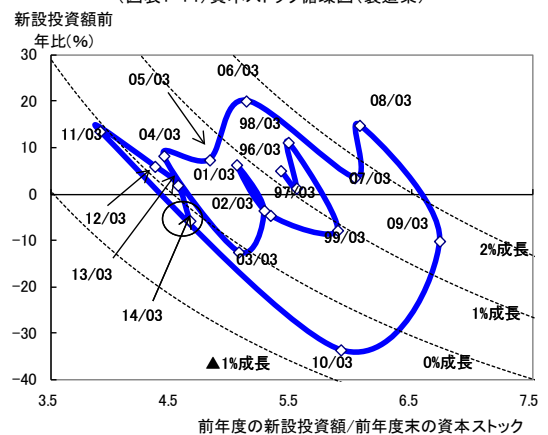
（図表1-1）資本ストック循環図（製造業）

新設投資額前年比(%)

30
20
10
0
-10
-20
-30
-40

3.5
4.5
5.5
6.5
7.5

06/03
05/03
08/03
98/03
04/03
11/03
96/03
01/03
97/03
07/03
02/03
12/03
99/03
09/03
03/03
13/03
14/03
10/03

2%成長
1%成長
0%成長
▲1%成長

前年度の新設投資額/前年度末の資本ストック